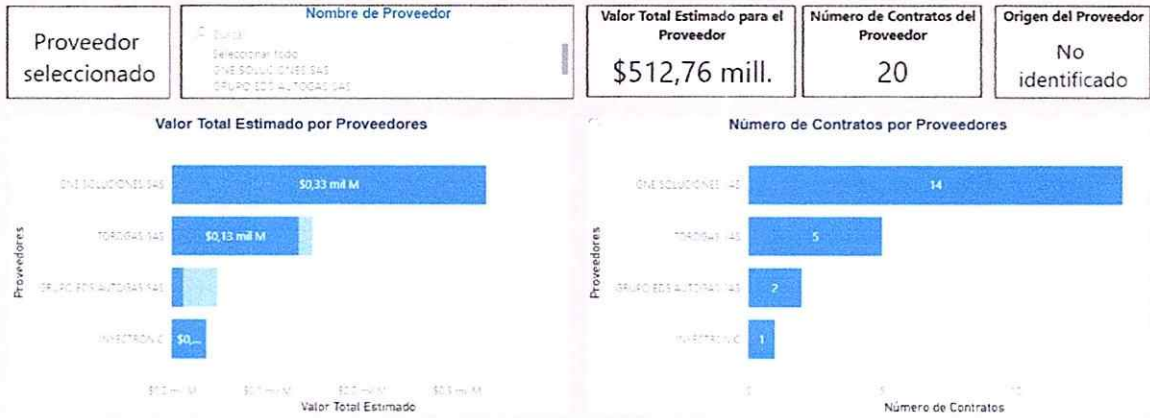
Proveedor seleccionado

Nombre de Proveedor

Buscar

Seleccionar todo

ONE SOLUCIONES SAS

GRUPO EDS AUTOGAS SAS

Valor Total Estimado para el Proveedor

$512,76 mill.

Número de Contratos del Proveedor

20

Origen del Proveedor

No identificado

Valor Total Estimado por Proveedores

Proveedores

ONE SOLUCIONES SAS

$0,33 mil M

TORDIGAS SAS

$0,13 mil M

GRUPO EDS AUTOGAS SAS

INVECTRON C

$0,...

$0,0 mil M

$0,1 mil M

$0,2 mil M

$0,3 mil M

Valor Total Estimado

Número de Contratos por Proveedores

Proveedores

ONE SOLUCIONES SAS

14

TORDIGAS SAS

5

GRUPO EDS AUTOGAS SAS

2

INVECTRON C

1

0

5

10

Número de Contratos